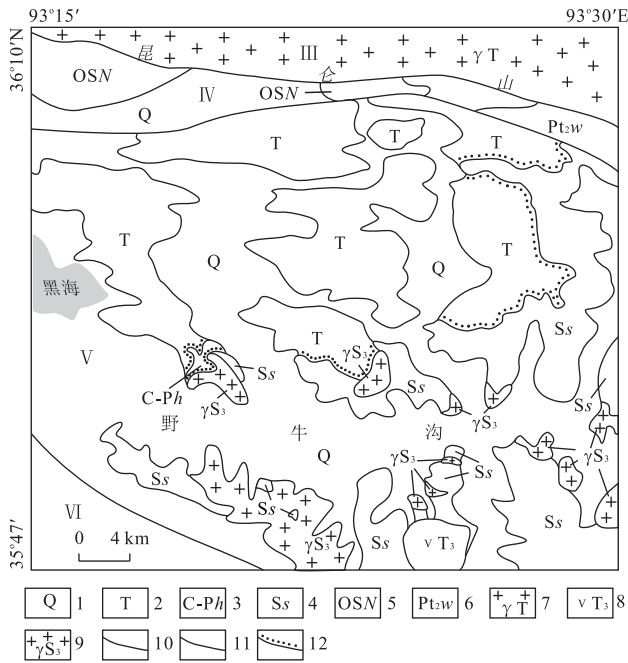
93°15′
93°30′E
36°10′N
35°47′
昆
III
γT
仑
山
OSN
IV
OSN
Q
T
T
Pt$_2$w
T
T
T
黑海
T
Q
T
Q
Ss
V
T
γS$_3$
Ss
C-Ph
γS$_3$
Ss
γS$_3$
Ss
野
牛
沟
Q
γS$_3$
Ss
γS$_3$
Ss
Ss
VI
Ss
γS$_3$
Ss
vT$_3$
Ss
0 4 km

Q 1
T 2
C-Ph 3
Ss 4
OSN 5
Pt$_2$w 6
γT 7
vT$_3$ 8
γS$_3$ 9
10
11
12